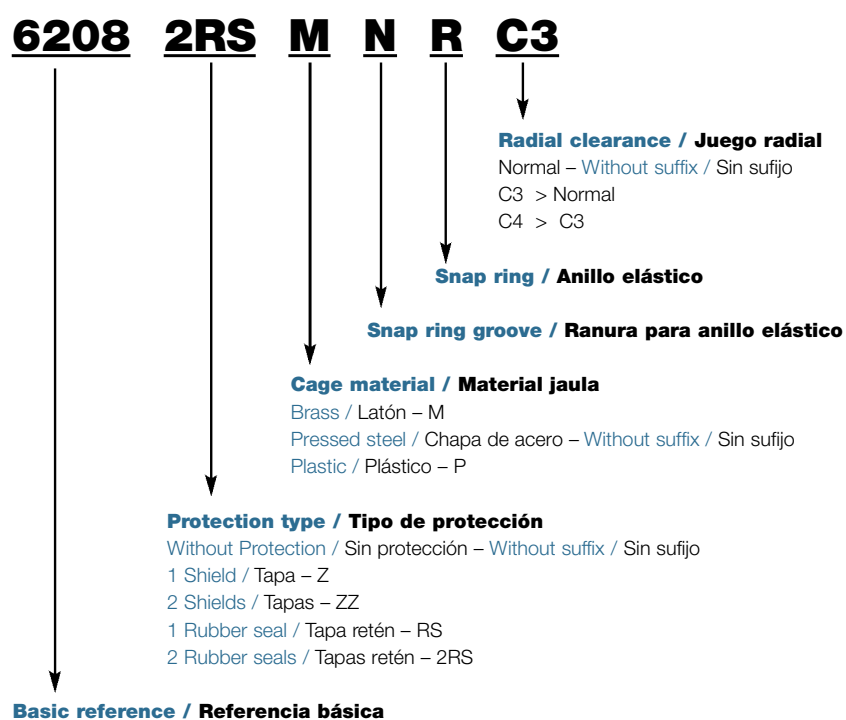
6208 2RS M N R C3

Radial clearance / Juego radial
Normal – Without suffix / Sin sufijo
C3 > Normal
C4 > C3

Snap ring / Anillo elástico

Snap ring groove / Ranura para anillo elástico

Cage material / Material jaula
Brass / Latón – M
Pressed steel / Chapa de acero – Without suffix / Sin sufijo
Plastic / Plástico – P

Protection type / Tipo de protección
Without Protection / Sin protección – Without suffix / Sin sufijo
1 Shield / Tapa – Z
2 Shields / Tapas – ZZ
1 Rubber seal / Tapa retén – RS
2 Rubber seals / Tapas retén – 2RS

Basic reference / Referencia básica